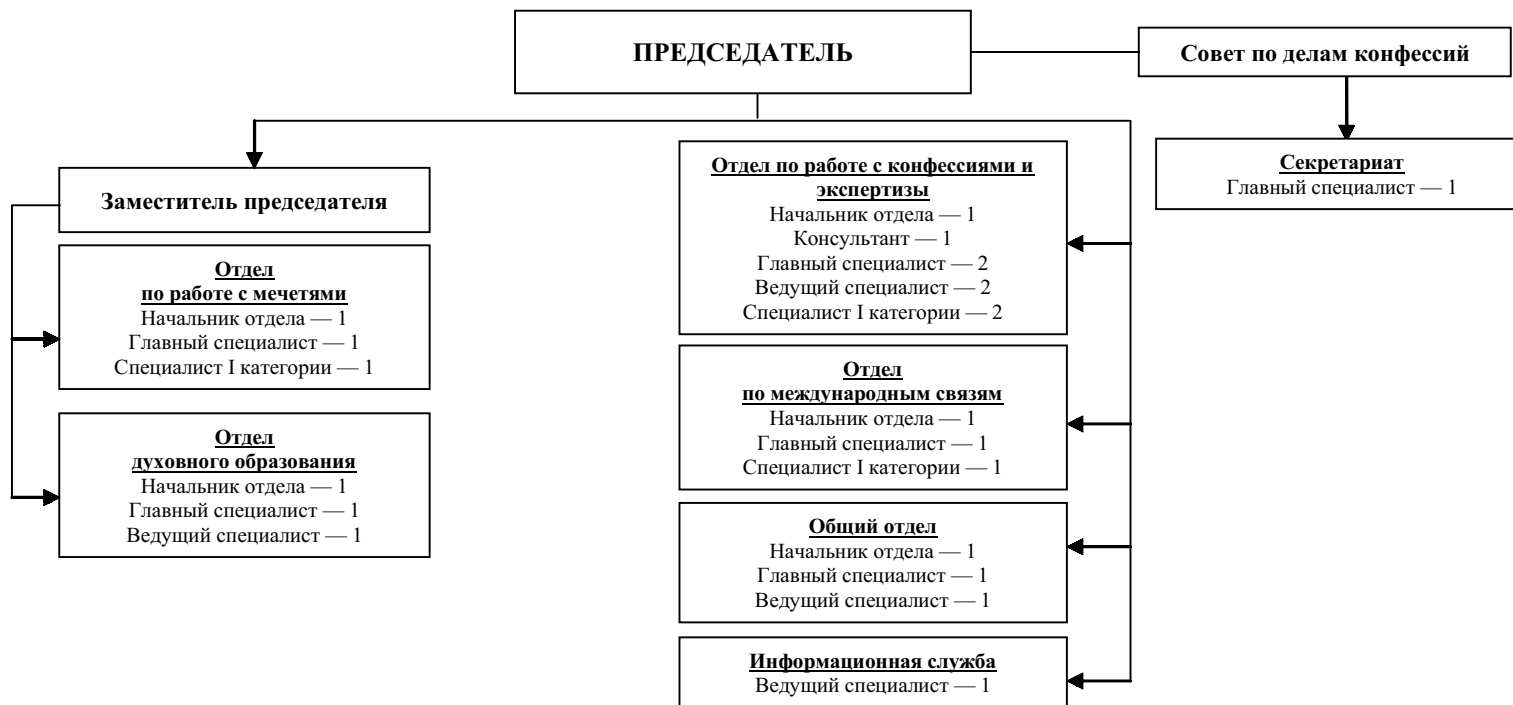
ПРЕДСЕДАТЕЛЬ

Совет по делам конфессий

Секретариат
Главный специалист — 1

Заместитель председателя

Отдел
по работе с мечетями
Начальник отдела — 1
Главный специалист — 1
Специалист I категории — 1

Отдел
духовного образования
Начальник отдела — 1
Главный специалист — 1
Ведущий специалист — 1

Отдел по работе с конфессиями и экспертизы
Начальник отдела — 1
Консультант — 1
Главный специалист — 2
Ведущий специалист — 2
Специалист I категории — 2

Отдел
по международным связям
Начальник отдела — 1
Главный специалист — 1
Специалист I категории — 1

Общий отдел
Начальник отдела — 1
Главный специалист — 1
Ведущий специалист — 1

Информационная служба
Ведущий специалист — 1